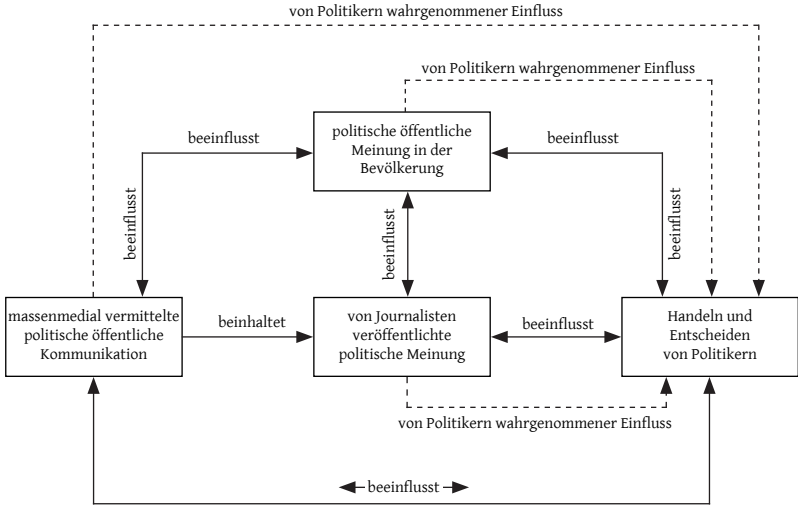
von Politikern wahrgenommener Einfluss

von Politikern wahrgenommener Einfluss

beeinflusst

politische öffentliche Meinung in der Bevölkerung

beeinflusst

beeinflusst

beeinflusst

beeinflusst

massenmedial vermittelte politische öffentliche Kommunikation

beinhaltet

von Journalisten veröffentlichte politische Meinung

beeinflusst

Handeln und Entscheiden von Politikern

von Politikern wahrgenommener Einfluss

beeinflusst